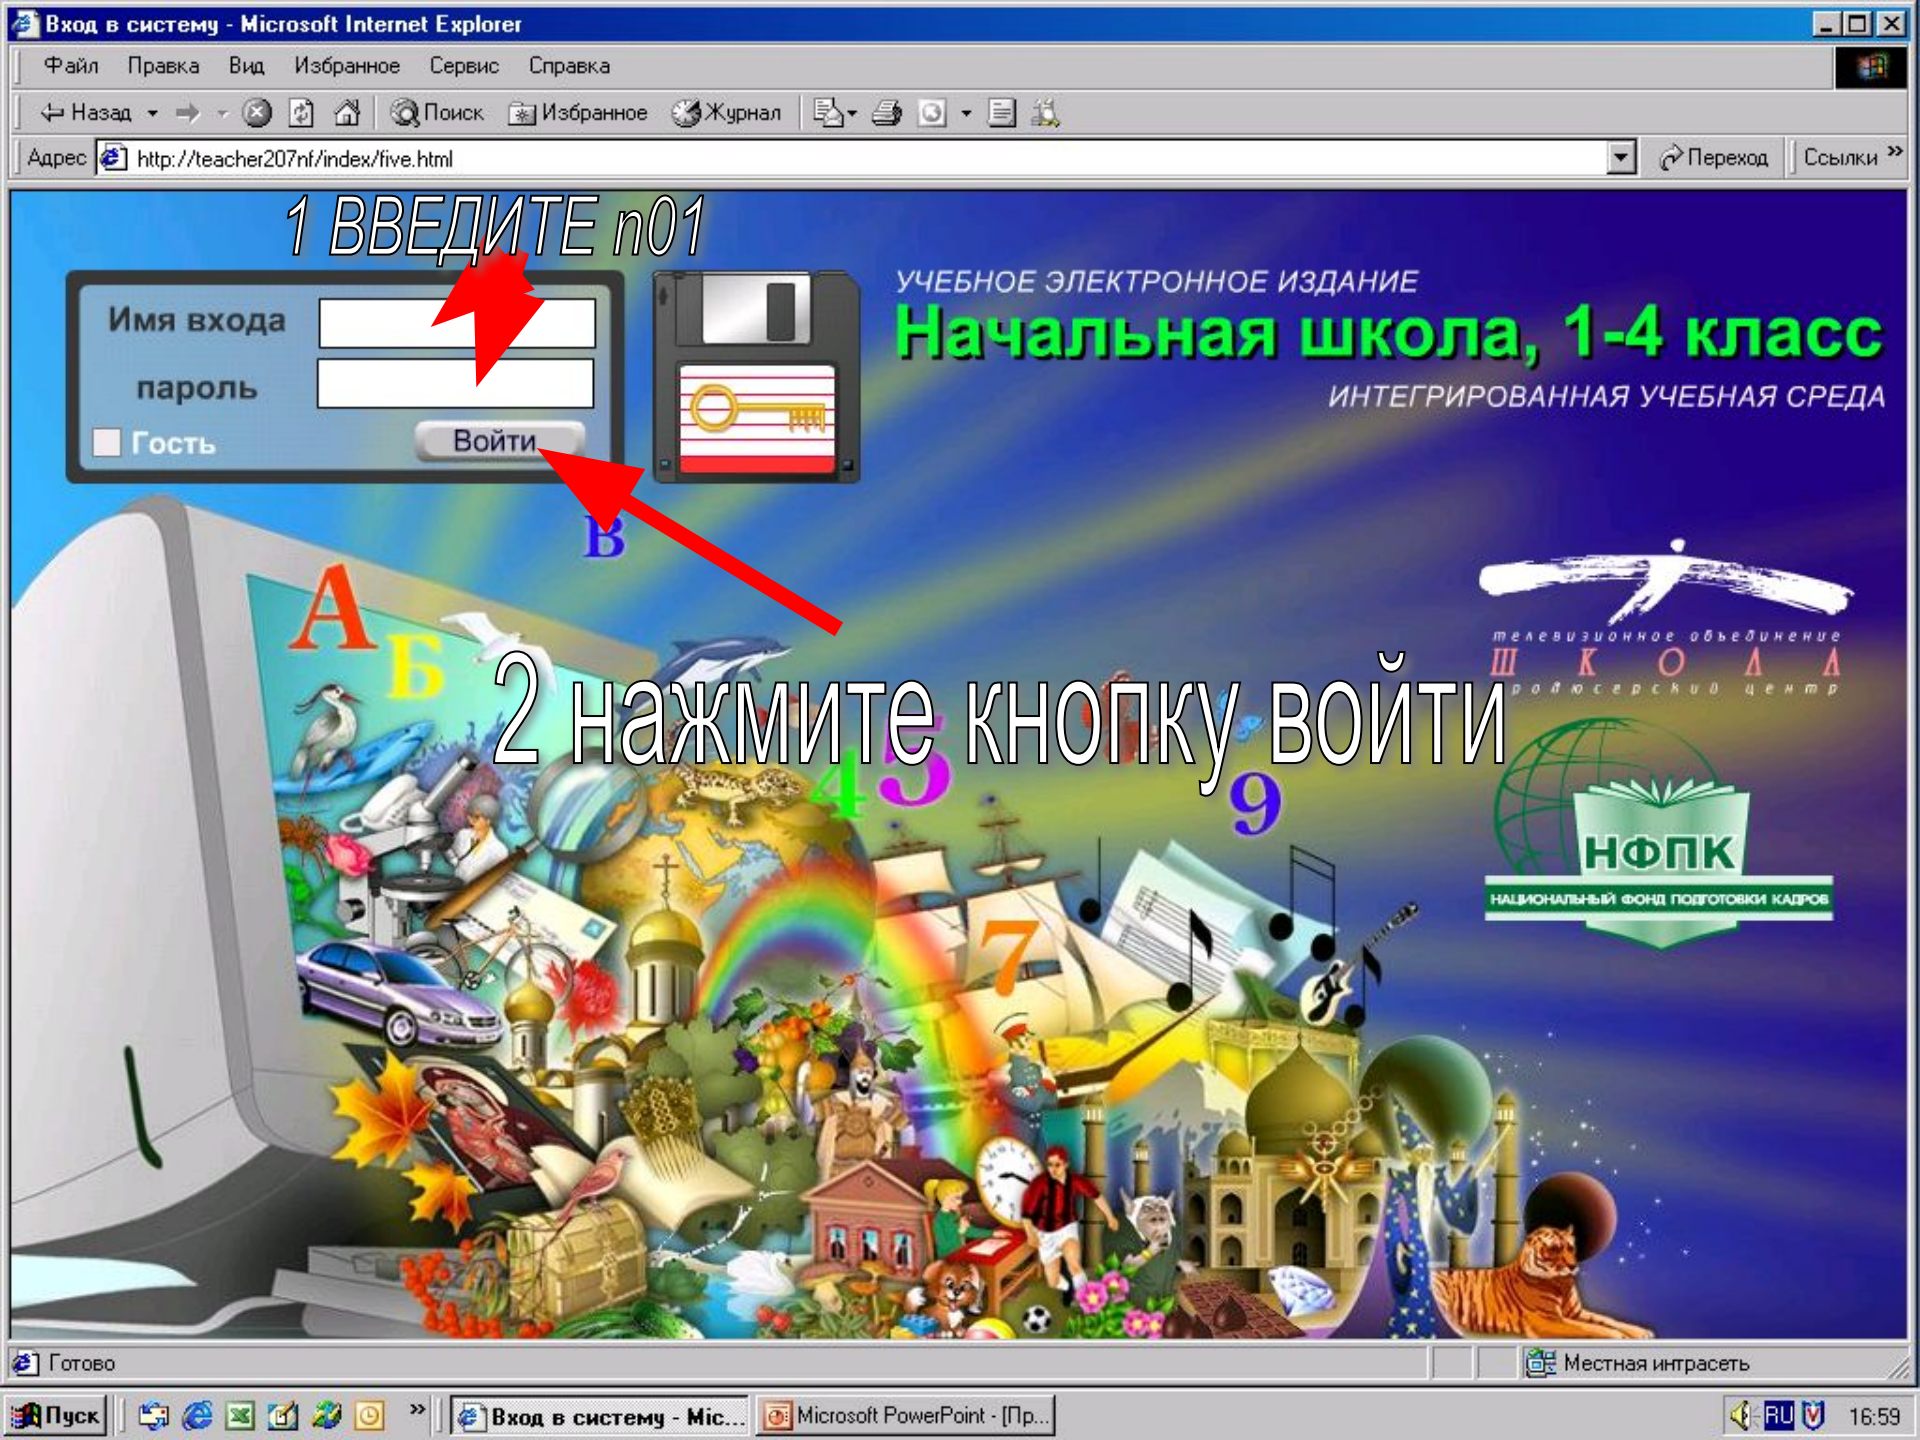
Вход в систему - Microsoft Internet Explorer

Файл Правка Вид Избранное Сервис Справка

Назад Поиск Избранное Журнал

Адрес http://teacher207nf/index/five.html Переход Ссылки »

1 ВВЕДИТЕ n01

Имя входа

пароль

Гость Войти

УЧЕБНОЕ ЭЛЕКТРОННОЕ ИЗДАНИЕ

Начальная школа, 1-4 класс

ИНТЕГРИРОВАННАЯ УЧЕБНАЯ СРЕДА

телевизионное объединение
Ш К О Л А
продюсерский центр

2 нажмите кнопку войти

НФПК
НАЦИОНАЛЬНЫЙ ФОНД ПОДГОТОВКИ КАДРОВ

Готово Местная интрасеть

Пуск Вход в систему - Mic... Microsoft PowerPoint - [Пр... RU 16:59